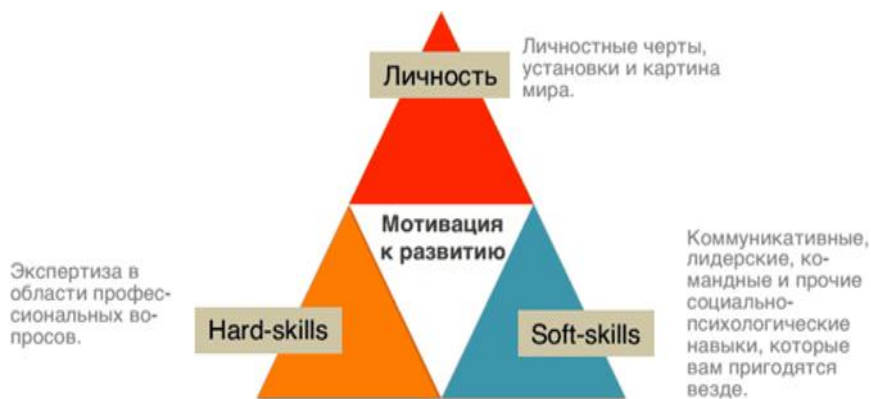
Личность

Личностные черты, установки и картина мира.

Мотивация к развитию

Экспертиза в области профессиональных вопросов.

Hard-skills

Soft-skills

Коммуникативные, лидерские, командные и прочие социально-психологические навыки, которые вам пригодятся везде.